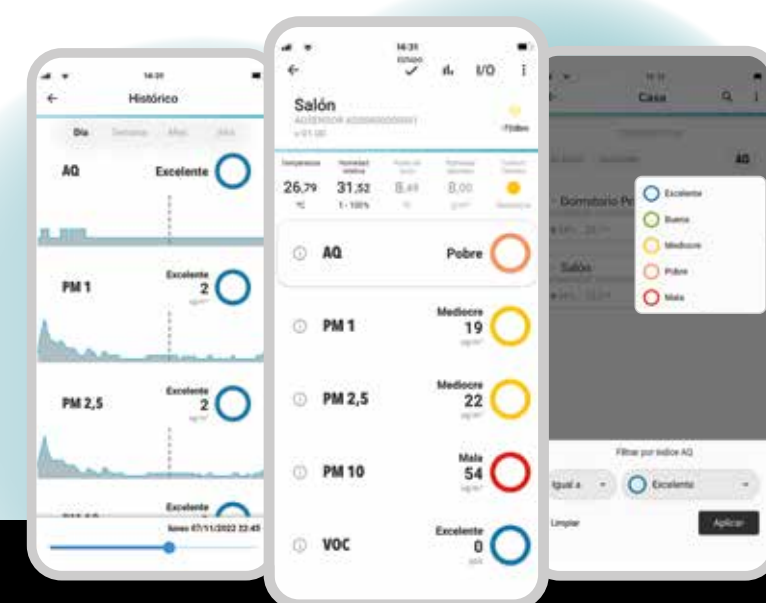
14:31

Histórico

Día Semana Mes Año

AQ

Excelente

PM 1

Excelente
2
ug/m³

PM 2,5

Excelente
2
ug/m³

Excelente

lunes 07/11/2022 22:45

14:31

Echado

I/O

Salón

AQSENSOR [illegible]

v 01.00

Temperatura
26,79
°C

Humedad relativa
31,52
1 - 100%

8,49

8,00

AQ
Pobre

PM 1
Mediocre
19
ug/m³

PM 2,5
Mediocre
22
ug/m³

PM 10
Mala
54
ug/m³

VOC
Excelente
0

Casa

AQ

Dormitorio Pr

Salón

Excelente
Buena
Mediocre
Pobre
Mala

Filtrar por índice AQ

Igual a

Excelente

Limpiar

Aplicar